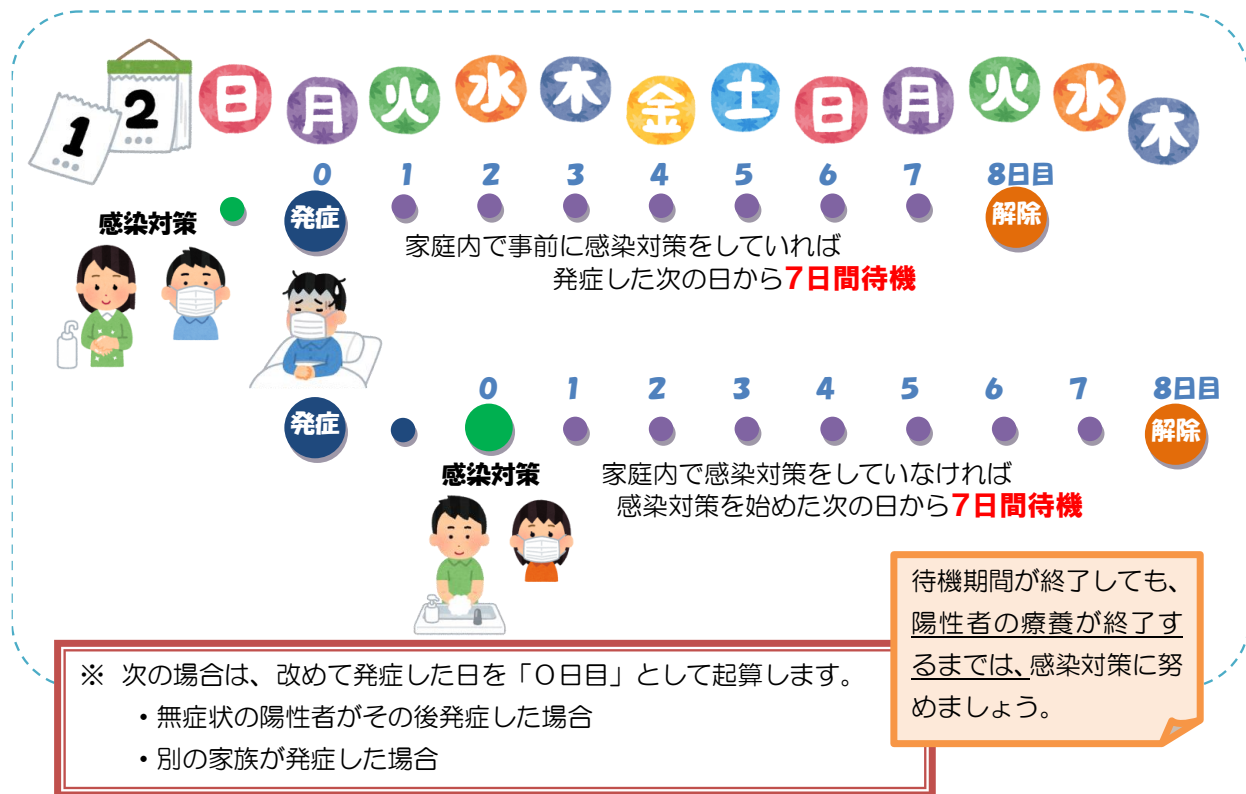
1 2

日 月 火 水 木 金 土 日 月 火 水 木

0 1 2 3 4 5 6 7 8日目

感染対策

発症

解除

家庭内で事前に感染対策をしていれば
発症した次の日から7日間待機

0 1 2 3 4 5 6 7 8日目

発症

解除

感染対策

家庭内で感染対策をしていなければ
感染対策を始めた次の日から7日間待機

待機期間が終了しても、陽性者の療養が終了するまでは、感染対策に努めましょう。

※ 次の場合は、改めて発症した日を「0日目」として起算します。
・無症状の陽性者がその後発症した場合
・別の家族が発症した場合